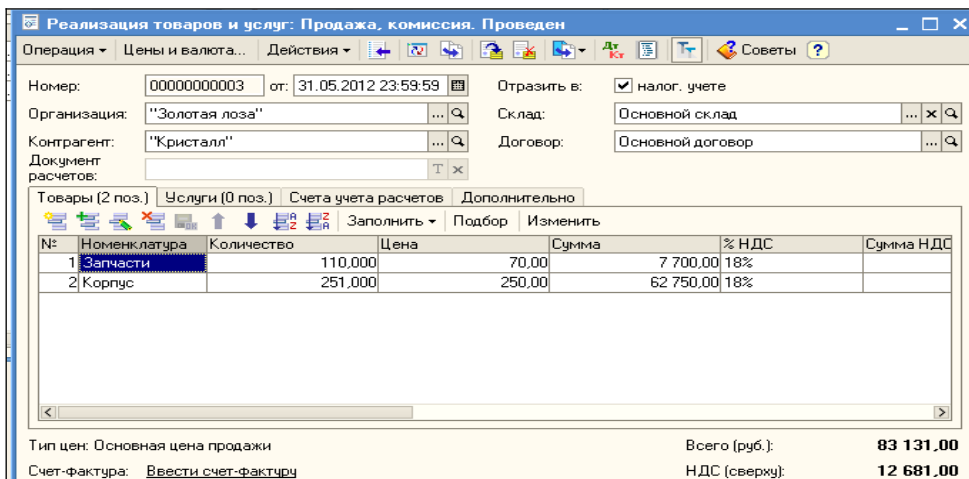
Реализация товаров и услуг: Продажа, комиссия. Проведен

Операция ▾ | Цены и валюта... | Действия ▾ | Советы | ?

Номер: 00000000003 от: 31.05.2012 23:59:59

Отразить в: ✔ налог. учете

Организация: "Золотая лоза"

Склад: Основной склад

Контрагент: "Кристалл"

Договор: Основной договор

Документ расчетов:

Товары (2 поз.) | Услуги (0 поз.) | Счета учета расчетов | Дополнительно

Заполнить ▾ | Подбор | Изменить

| № | Номенклатура | Количество | Цена | Сумма | % НДС | Сумма НДС |
|---|---|---|---|---|---|---|
| 1 | Запчасти | 110,000 | 70,00 | 7 700,00 | 18% | |
| 2 | Корпус | 251,000 | 250,00 | 62 750,00 | 18% | |

Тип цен: Основная цена продажи

Всего (руб.): 83 131,00

Счет-фактура: Ввести счет-фактуру

НДС (сверху): 12 681,00